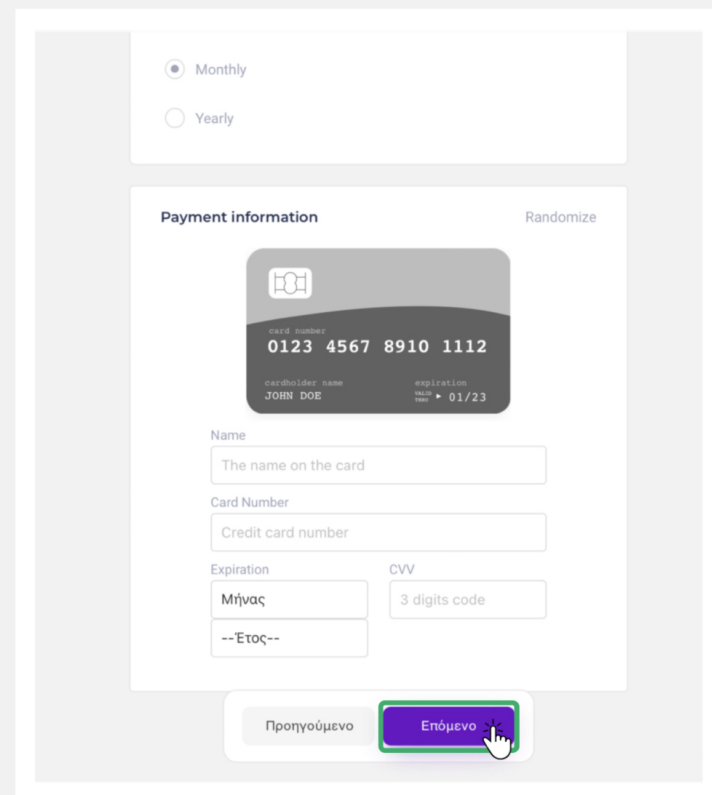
Monthly

Yearly

Payment information

Randomize

card number
0123 4567 8910 1112

cardholder name
JOHN DOE

expiration
VALID THRU ▸ 01/23

Name
The name on the card

Card Number
Credit card number

Expiration
Μήνας
--Έτος--

CVV
3 digits code

Προηγούμενο

Επόμενο